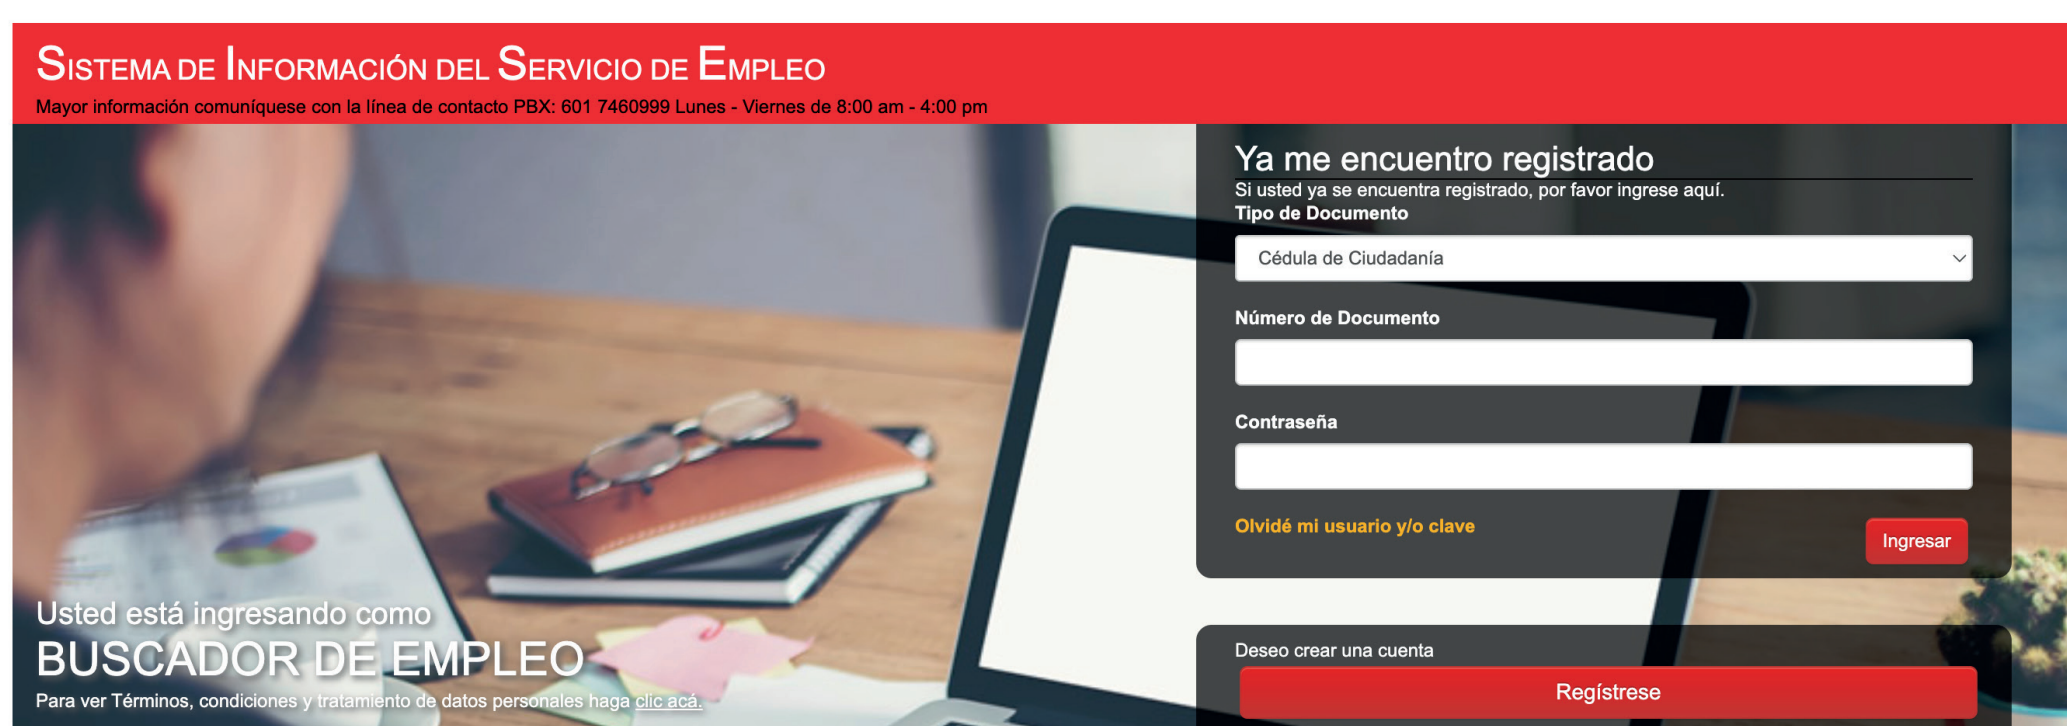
Sistema de Información del Servicio de Empleo
Mayor información comuníquese con la línea de contacto PBX: 601 7460999 Lunes - Viernes de 8:00 am - 4:00 pm

Ya me encuentro registrado
Si usted ya se encuentra registrado, por favor ingrese aquí.
Tipo de Documento
Cédula de Ciudadanía
Número de Documento
Contraseña
Olvidé mi usuario y/o clave
Ingresar

Usted está ingresando como
BUSCADOR DE EMPLEO
Para ver Términos, condiciones y tratamiento de datos personales haga clic acá.

Deseo crear una cuenta
Regístrese